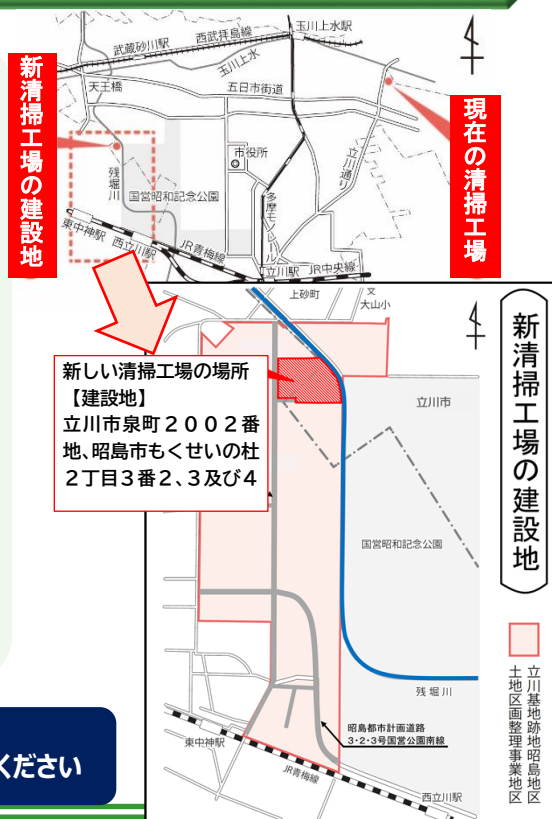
新清掃工場の建設地

玉川上水駅
武蔵砂川駅
西武拝島線
玉川上水
天王橋
五日市街道
市役所
立川通り
残堀川
国営昭和記念公園
多摩モノレール
東中神駅
西立川駅
JR青梅線
立川駅
JR中央線

現在の清掃工場

上砂町
文
大山小
立川市

新しい清掃工場の場所
【建設地】
立川市泉町2002番地、昭島市もくせいの杜2丁目3番2、3及び4

国営昭和記念公園
残堀川
昭島都市計画道路
3・2・3号国営公園南線
東中神駅
JR青梅線
西立川駅

新清掃工場の建設地

立川基地跡地昭島地区
土地区画整理事業地区

ください